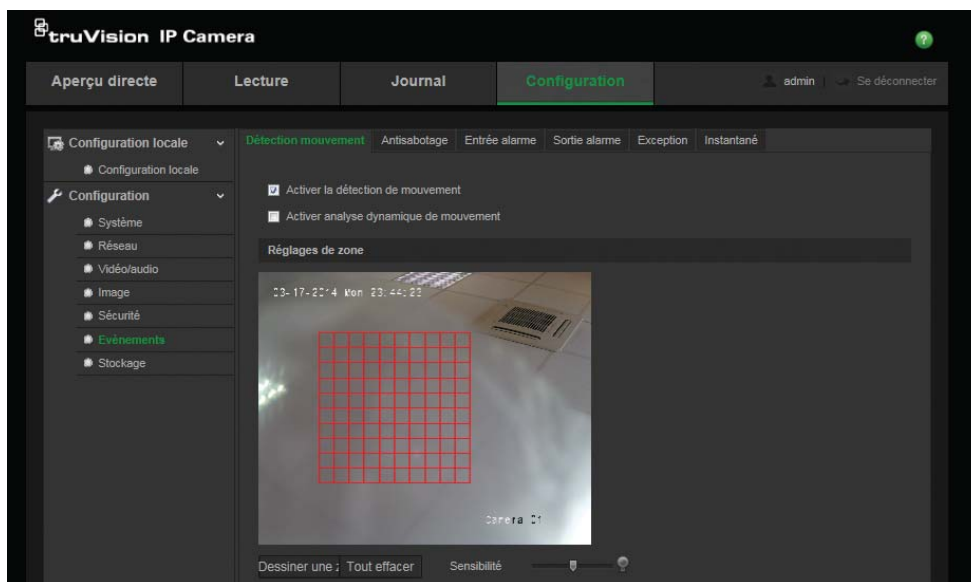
truVision IP Camera

Aperçu directe | Lecture | Journal | Configuration | admin | Se déconnecter

Configuration locale
Configuration locale
Configuration
Système
Réseau
Vidéo/audio
Image
Sécurité
Evènements
Stockage

Détection mouvement | Antisabotage | Entrée alarme | Sortie alarme | Exception | Instantané

Activer la détection de mouvement
Activer analyse dynamique de mouvement

Réglages de zone

03-17-2014 Mon 23:44:23

Camera 01

Dessiner une z | Tout effacer | Sensibilité